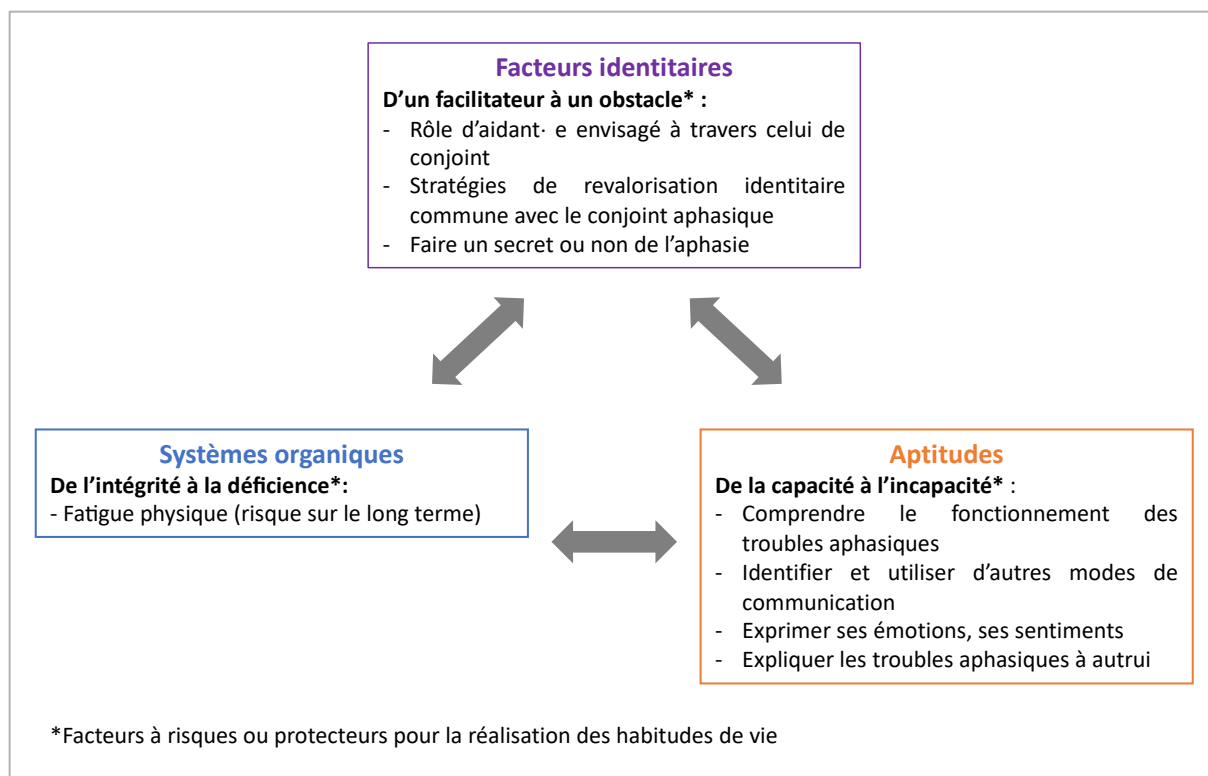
Facteurs identitaires
D’un facilitateur à un obstacle* :
- Rôle d’aidant· e envisagé à travers celui de conjoint
- Stratégies de revalorisation identitaire commune avec le conjoint aphasique
- Faire un secret ou non de l’aphasie

Systèmes organiques
De l’intégrité à la déficience*:
- Fatigue physique (risque sur le long terme)

Aptitudes
De la capacité à l’incapacité* :
- Comprendre le fonctionnement des troubles aphasiques
- Identifier et utiliser d’autres modes de communication
- Exprimer ses émotions, ses sentiments
- Expliquer les troubles aphasiques à autrui

*Facteurs à risques ou protecteurs pour la réalisation des habitudes de vie